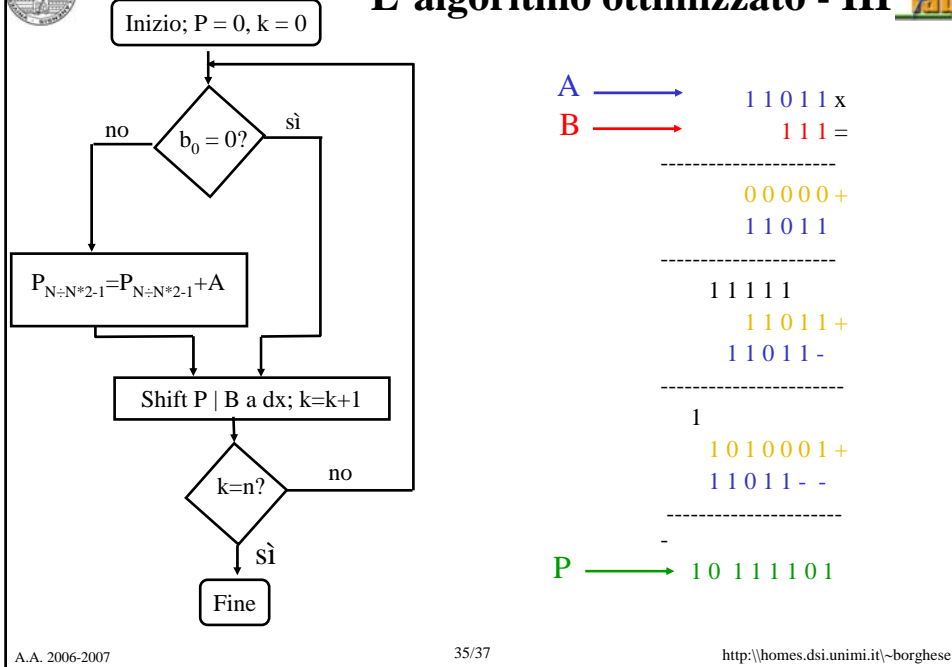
L'algoritmo ottimizzato - III

Inizio; P = 0, k = 0

$b_0 = 0?$

no

sì

$P_{N÷N*2-1}=P_{N÷N*2-1}+A$

Shift P | B a dx; k=k+1

k=n?

no

sì

Fine

A

B

1 1 0 1 1 x

1 1 1 =

----------------------

0 0 0 0 0 +

1 1 0 1 1

----------------------

1 1 1 1 1

1 1 0 1 1 +

1 1 0 1 1 -

----------------------

1

1 0 1 0 0 0 1 +

1 1 0 1 1 - -

----------------------

-

P

1 0 1 1 1 1 0 1

A.A. 2006-2007

35/37

http:\\homes.dsi.unimi.it\~borghese